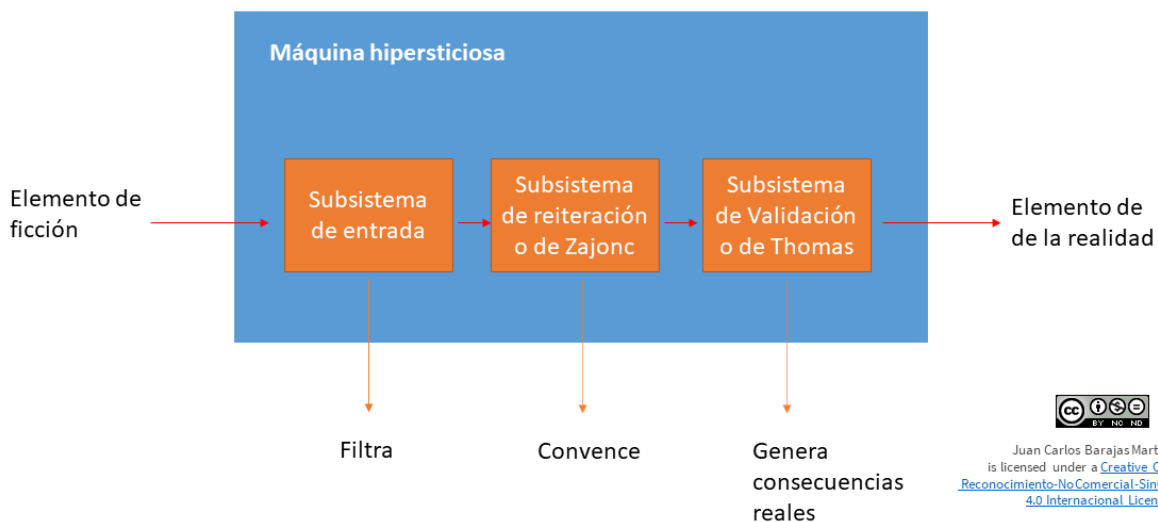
Máquina hipersticiosa

Elemento de ficción

Subsistema de entrada

Subsistema de reiteración o de Zajonc

Subsistema de Validación o de Thomas

Elemento de de la realidad

Filtra

Convence

Genera consecuencias reales

cc BY NC ND

Juan Carlos Barajas Mart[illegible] is licensed under a Creative C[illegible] Reconocimiento-NoComercial-Sin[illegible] 4.0 Internacional Licen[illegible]